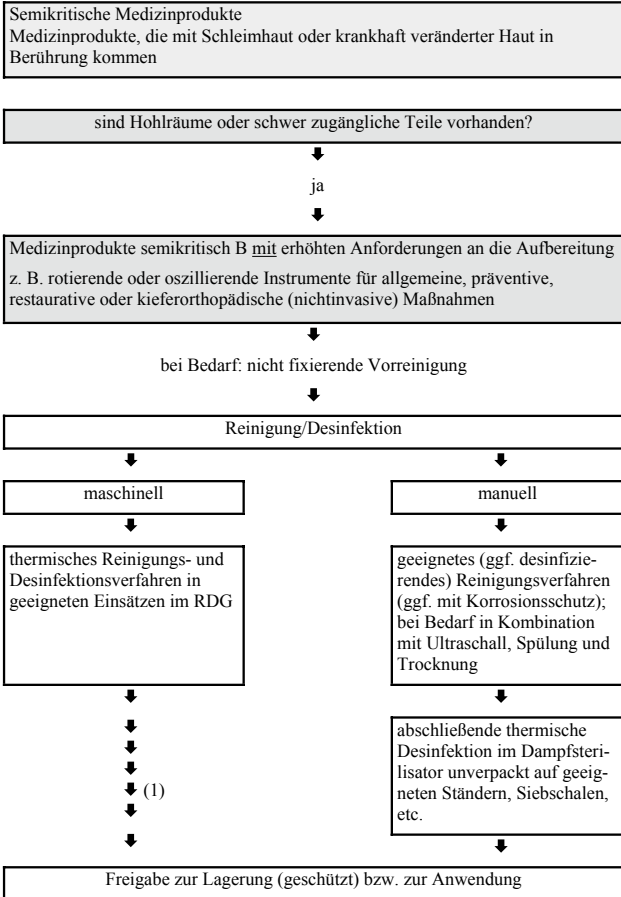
Semikritische Medizinprodukte
Medizinprodukte, die mit Schleimhaut oder krankhaft veränderter Haut in Berührung kommen

sind Hohlräume oder schwer zugängliche Teile vorhanden?

ja

Medizinprodukte semikritisch B mit erhöhten Anforderungen an die Aufbereitung

z. B. rotierende oder oszillierende Instrumente für allgemeine, präventive, restaurative oder kieferorthopädische (nichtinvasive) Maßnahmen

bei Bedarf: nicht fixierende Vorreinigung

Reinigung/Desinfektion

maschinell

thermisches Reinigungs- und Desinfektionsverfahren in geeigneten Einsätzen im RDG

(1)

manuell

geeignetes (ggf. desinfizierendes) Reinigungsverfahren (ggf. mit Korrosionsschutz); bei Bedarf in Kombination mit Ultraschall, Spülung und Trocknung

abschließende thermische Desinfektion im Dampfsterilisator unverpackt auf geeigneten Ständern, Siebschalen, etc.

Freigabe zur Lagerung (geschützt) bzw. zur Anwendung